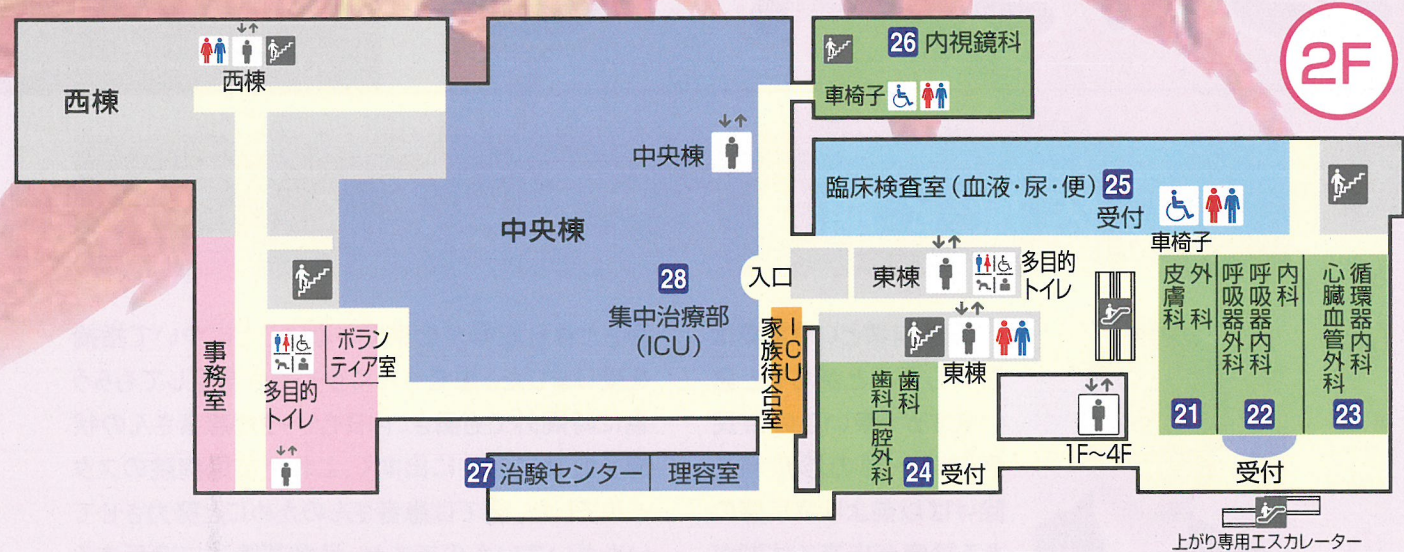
2F

西棟

西棟

26 内視鏡科

車椅子

中央棟

中央棟

臨床検査室（血液・尿・便） 25

受付

車椅子

28

集中治療部
（ICU）

入口

東棟

多目的
トイレ

ICU
家族待合室

東棟

皮膚科

外科

呼吸器外科

呼吸器内科

内科

心臓血管外科

循環器内科

21

22

23

事務室

ボランティア室

多目的
トイレ

歯科
歯科口腔外科

24 受付

1F～4F

受付

27 治験センター

理容室

上がり専用エスカレーター